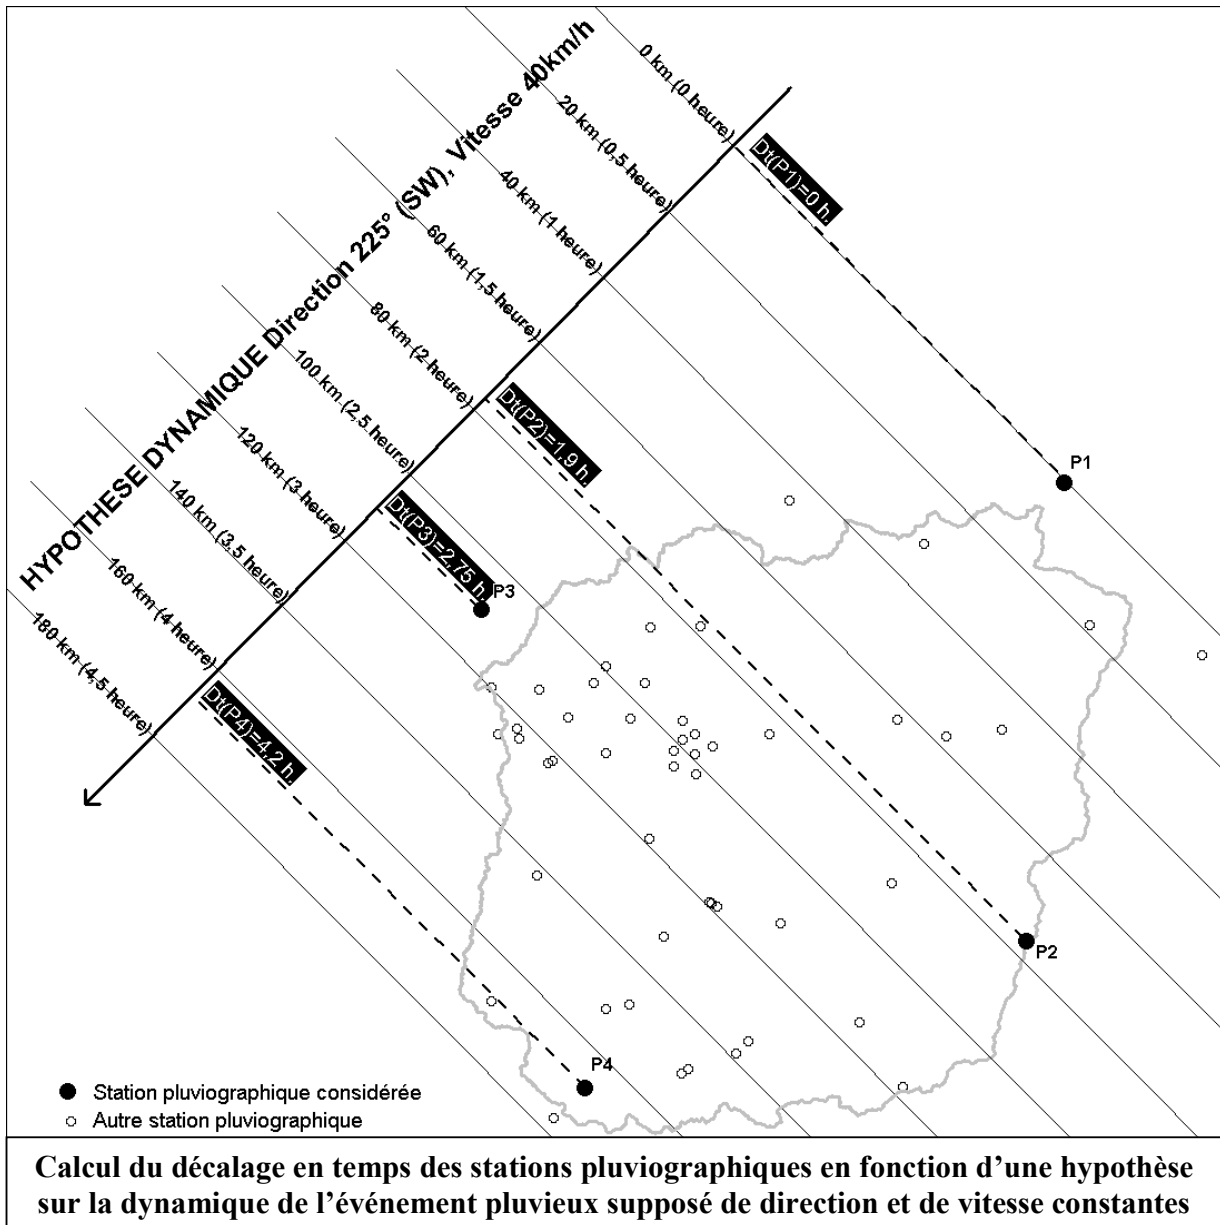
HYPOTHESE DYNAMIQUE Direction 225° (SW), Vitesse 40km/h

0 km (0 heure)
20 km (0,5 heure)
40 km (1 heure)
60 km (1,5 heure)
80 km (2 heure)
100 km (2,5 heure)
120 km (3 heure)
140 km (3,5 heure)
160 km (4 heure)
180 km (4,5 heure)

Dt(P1)=0 h.
Dt(P2)=1,9 h.
Dt(P3)=2,75 h.
Dt(P4)=4,2 h.

P1
P2
P3
P4

● Station pluviographique considérée
○ Autre station pluviographique

Calcul du décalage en temps des stations pluviographiques en fonction d'une hypothèse sur la dynamique de l'événement pluvieux supposé de direction et de vitesse constantes